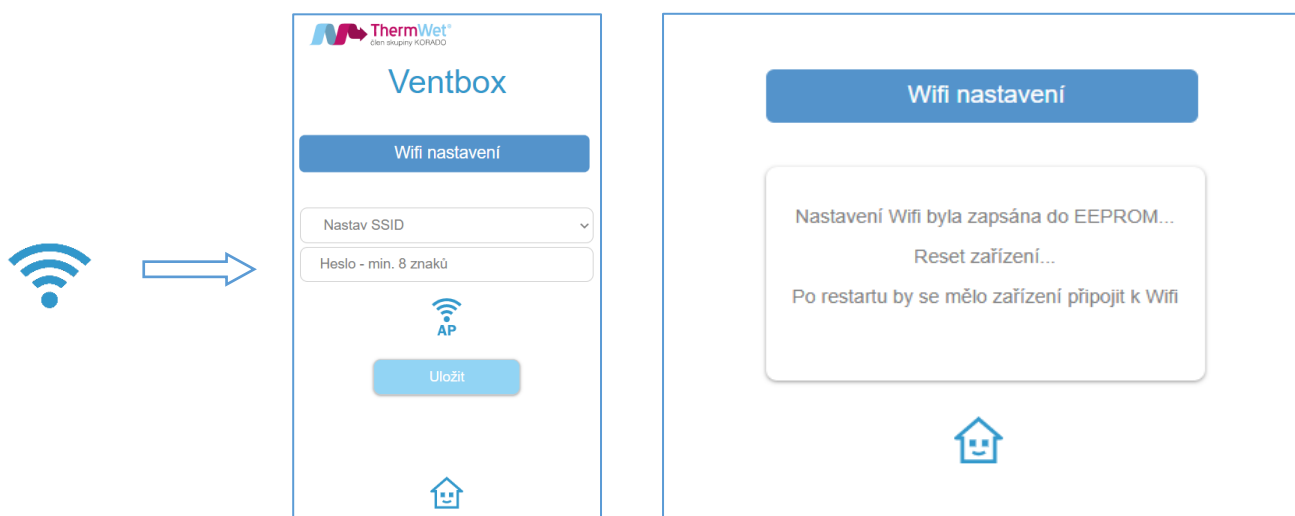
ThermWet®
člen skupiny KORADO

Ventbox

Wifi nastavení

Nastav SSID

Heslo - min. 8 znaků

AP

Uložit

Wifi nastavení

Nastavení Wifi byla zapsána do EEPROM...

Reset zařízení...

Po restartu by se mělo zařízení připojit k Wifi